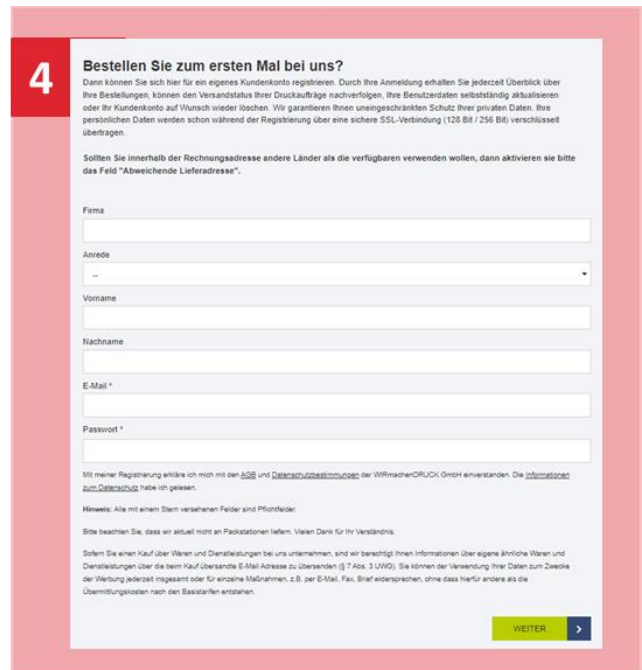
4

Bestellen Sie zum ersten Mal bei uns?

Dann können Sie sich hier für ein eigenes Kundenkonto registrieren. Durch Ihre Anmeldung erhalten Sie jederzeit Überblick über Ihre Bestellungen, können den Versandstatus Ihrer Druckaufträge nachverfolgen, Ihre Benutzerdaten selbstständig aktualisieren oder Ihr Kundenkonto auf Wunsch wieder löschen. Wir garantieren Ihnen uneingeschränkten Schutz Ihrer privaten Daten. Ihre persönlichen Daten werden schon während der Registrierung über eine sichere SSL-Verbindung (128 Bit / 256 Bit) verschlüsselt übertragen.

Sollten Sie innerhalb der Rechnungsadresse andere Länder als die verfügbaren verwenden wollen, dann aktivieren sie bitte das Feld "Abweichende Lieferadresse".

Firma

Anrede

--

Vorname

Nachname

E-Mail *

Passwort *

Mit meiner Registrierung erkläre ich mich mit den AGB und Datenschutzbestimmungen der WIRmachenDRUCK GmbH einverstanden. Die Informationen zum Datenschutz habe ich gelesen.

Hinweis: Alle mit einem Stern versehenen Felder sind Pflichtfelder.

Bitte beachten Sie, dass wir aktuell nicht an Packstationen liefern. Vielen Dank für Ihr Verständnis.

Sofern Sie einen Kauf über Waren und Dienstleistungen bei uns unternehmen, sind wir berechtigt Ihnen Informationen über eigene ähnliche Waren und Dienstleistungen über die beim Kauf übersandte E-Mail Adresse zu übersenden (§ 7 Abs. 3 UWG). Sie können der Verwendung Ihrer Daten zum Zwecke der Werbung jederzeit insgesamt oder für einzelne Maßnahmen, z.B. per E-Mail, Fax, Brief widersprechen, ohne dass hierfür andere als die Übermittlungskosten nach den Basistarifen entstehen.

WEITER